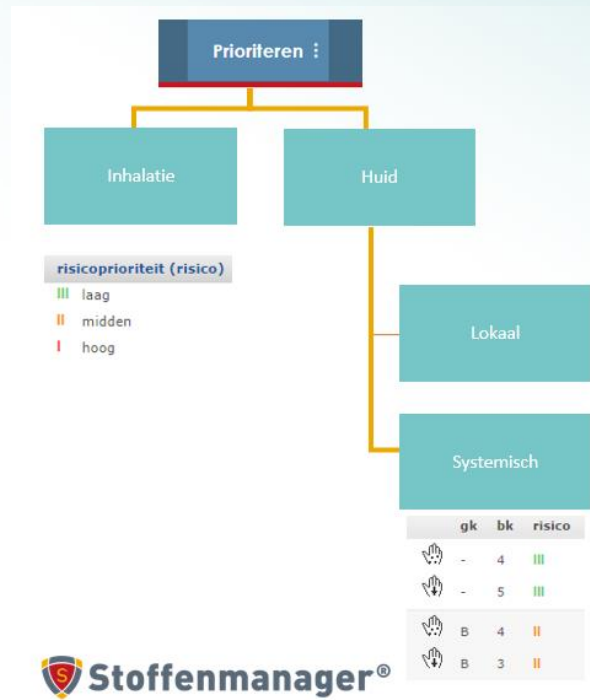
Prioriteren ⋮

Inhalatie

Huid

risicoprioriteit (risico)
III laag
II midden
I hoog

Lokaal

Systemisch

| | gk | bk | risico |
|---|---|---|---|
| | - | 4 | III |
| | - | 5 | III |
| | B | 4 | II |
| | B | 3 | II |

Stoffenmanager®